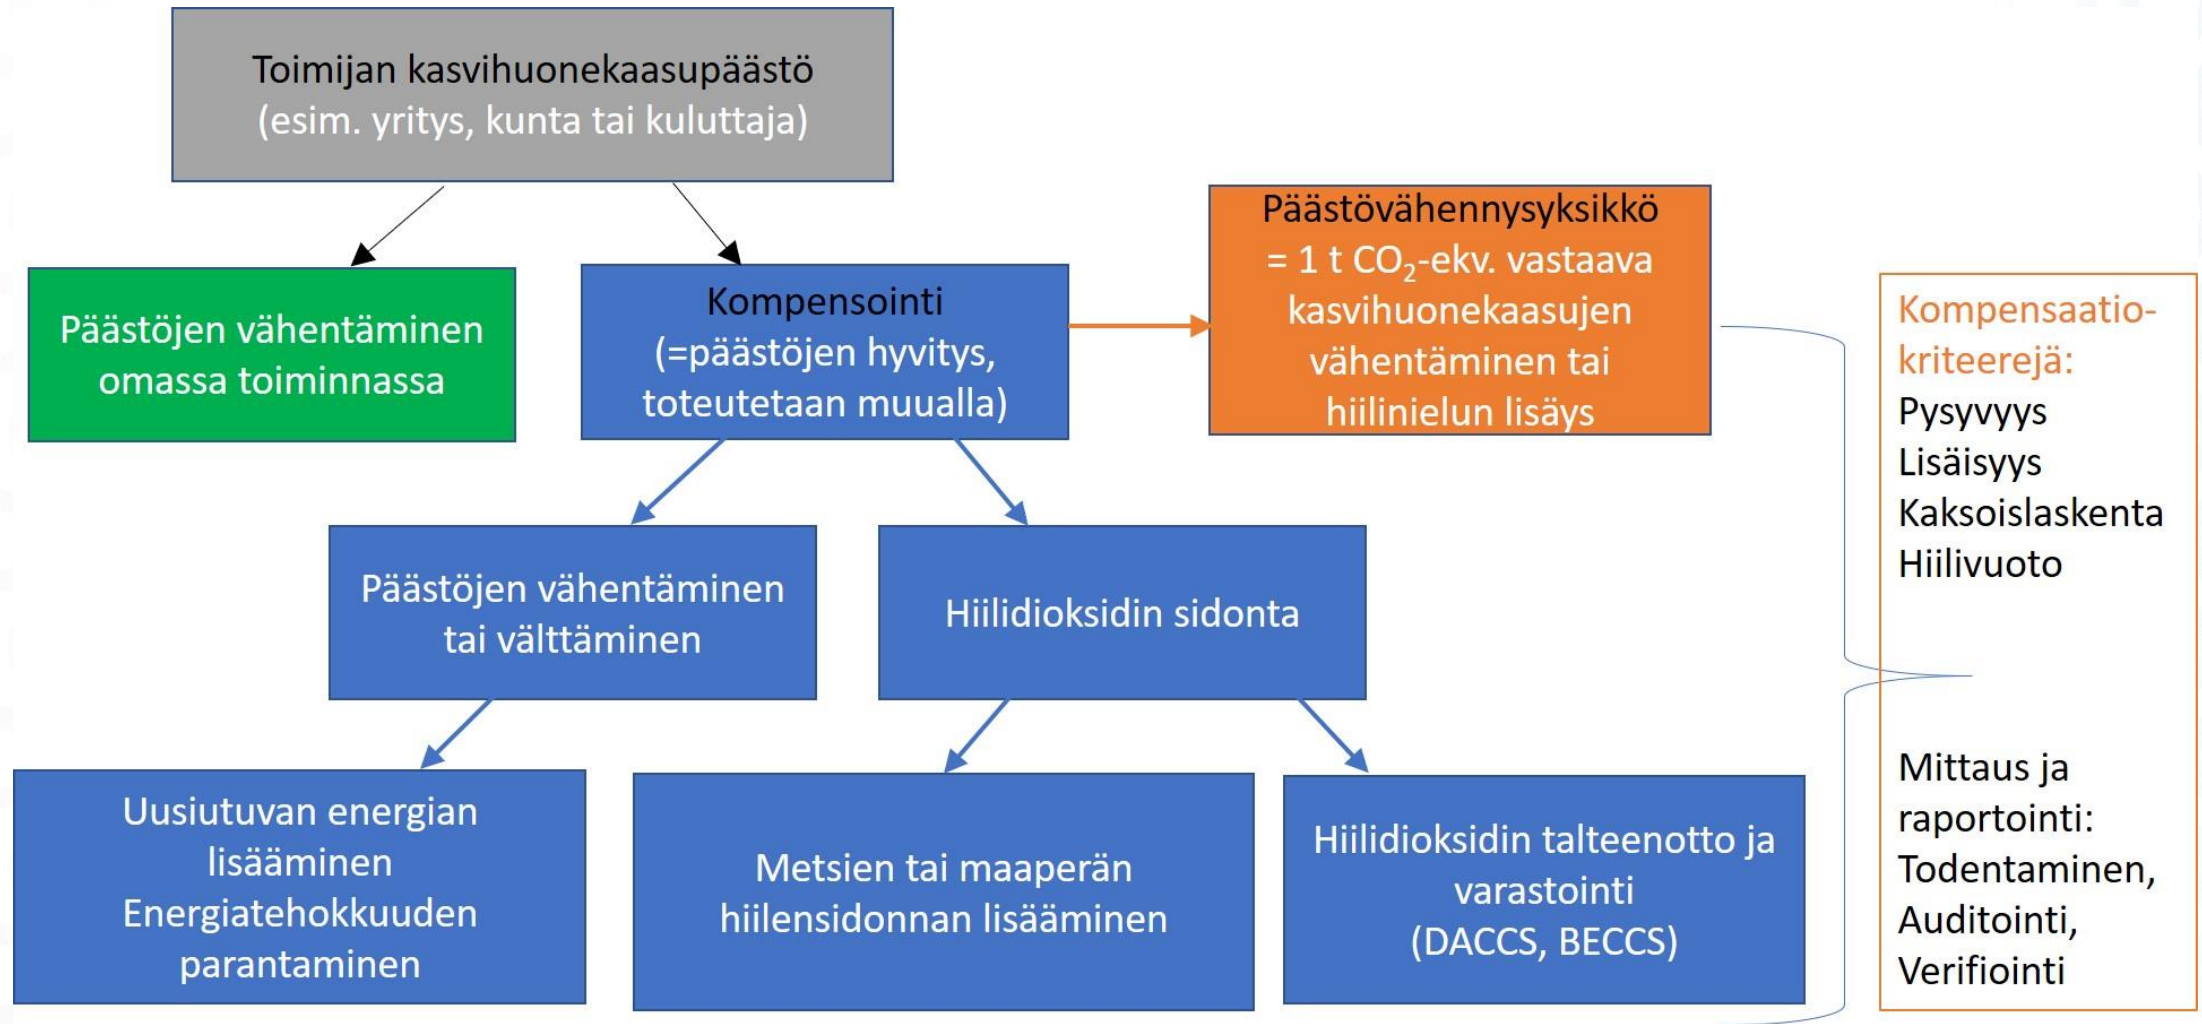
Toimijan kasvihuonekaasupäästö
(esim. yritys, kunta tai kuluttaja)

Päästöjen vähentäminen omassa toiminnassa

Kompensointi
(=päästöjen hyvitys, toteutetaan muualla)

Päästövähennysyksikkö
= 1 t $CO_2$-ekv. vastaava kasvihuonekaasujen vähentäminen tai hiilinielun lisäys

Kompensaatio-kriteerejä:
Pysyvyys
Lisäisyys
Kaksoislaskenta
Hiilivuoto

Mittaus ja raportointi:
Todentaminen,
Auditointi,
Verifiointi

Päästöjen vähentäminen tai välttäminen

Hiilidioksidin sidonta

Uusiutuvan energian lisääminen
Energiatehokkuuden parantaminen

Metsien tai maaperän hiilensidonnan lisääminen

Hiilidioksidin talteenotto ja varastointi
(DACCS, BECCS)